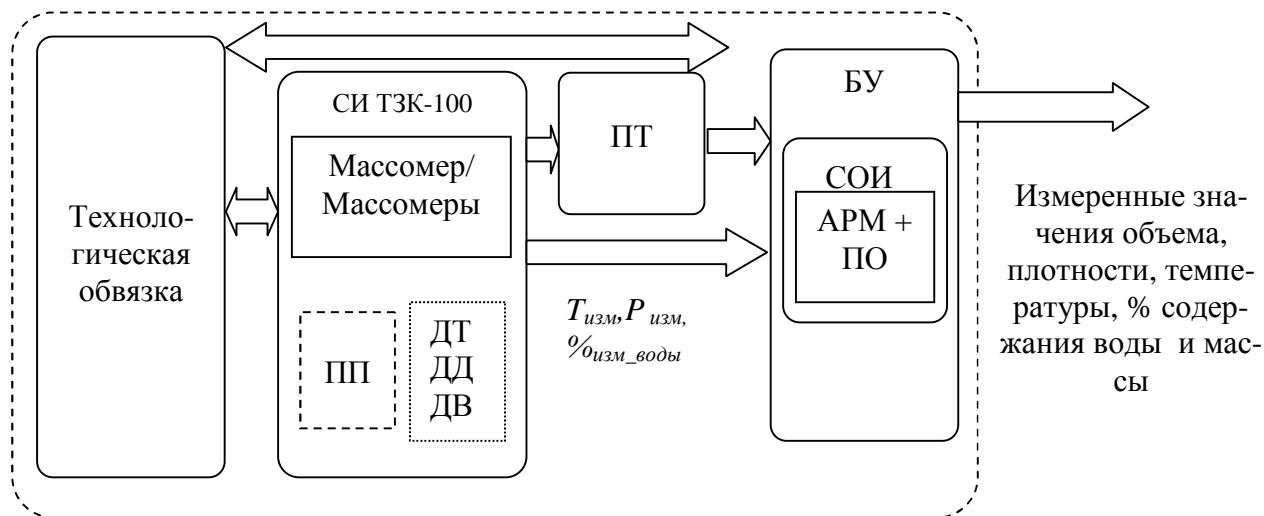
Технологическая обвязка

СИ ТЗК-100

Массомер/ Массомеры

ПП

ДТ
ДД
ДВ

ПТ

$T_{изм}, P_{изм}, \%_{изм\_воды}$

БУ

СОИ

АРМ + ПО

Измеренные значения объема, плотности, температуры, % содержания воды и массы